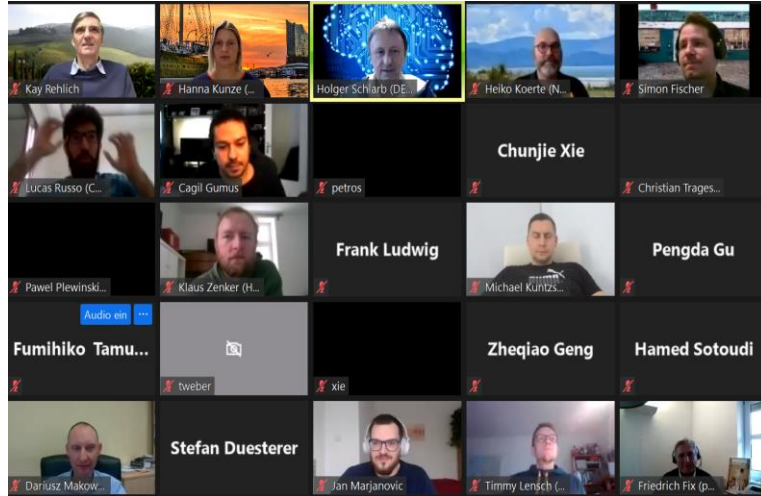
Kay Rehlich

Hanna Kunze (...

Holger Schlarb (DE...

Heiko Koerte (N...

Simon Fischer

Lucas Russo (C...

Cagil Gumus

petros

Chunjie Xie

Christian Trages...

Pawel Plewinski...

Klaus Zenker (H...

Frank Ludwig

Michael Kuntzs...

Pengda Gu

Audio ein

...

Fumihiko Tamu...

tweber

xie

Zheqiao Geng

Hamed Sotoudi

Dariusz Makow...

Stefan Duesterer

Jan Marjanovic

Timmy Lensch (...

Friedrich Fix (p...